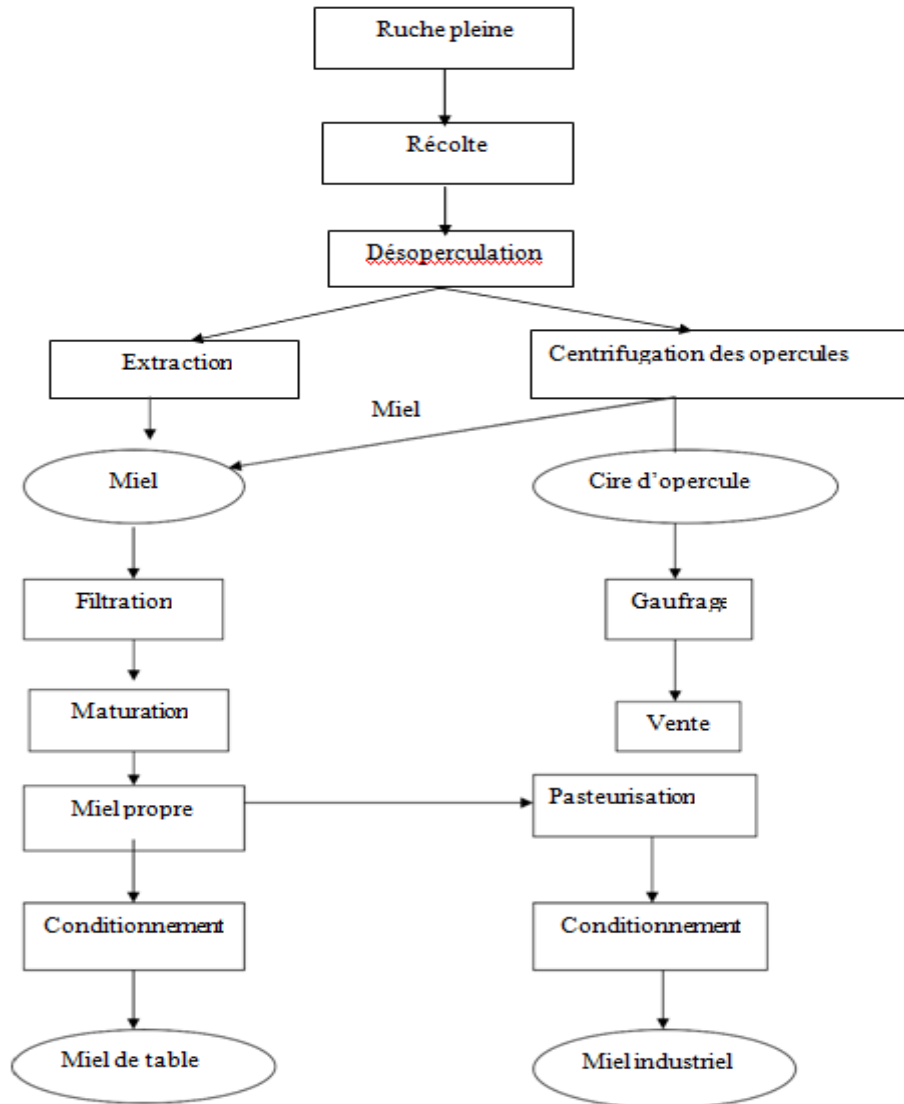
Ruche pleine

Récolte

Désoperculation

Extraction

Centrifugation des opercules

Miel

Miel

Cire d'opercule

Filtration

Gaufrage

Maturation

Vente

Miel propre

Pasteurisation

Conditionnement

Conditionnement

Miel de table

Miel industriel